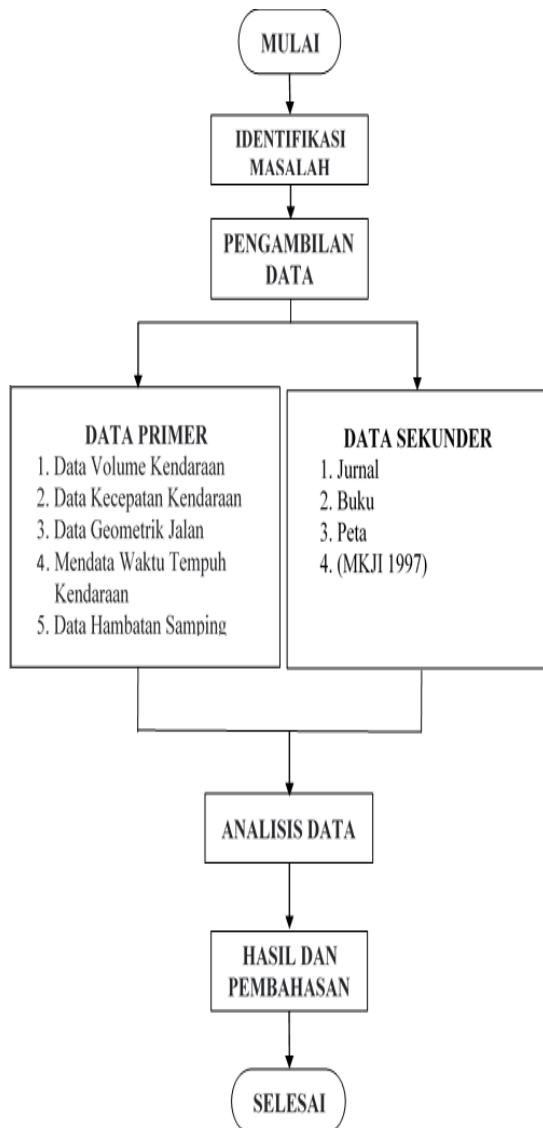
MULAI

IDENTIFIKASI MASALAH

PENGAMBILAN DATA

DATA PRIMER
1. Data Volume Kendaraan
2. Data Kecepatan Kendaraan
3. Data Geometrik Jalan
4. Mendata Waktu Tempuh Kendaraan
5. Data Hambatan Samping

DATA SEKUNDER
1. Jurnal
2. Buku
3. Peta
4. (MKJI 1997)

ANALISIS DATA

HASIL DAN PEMBAHASAN

SELESAI